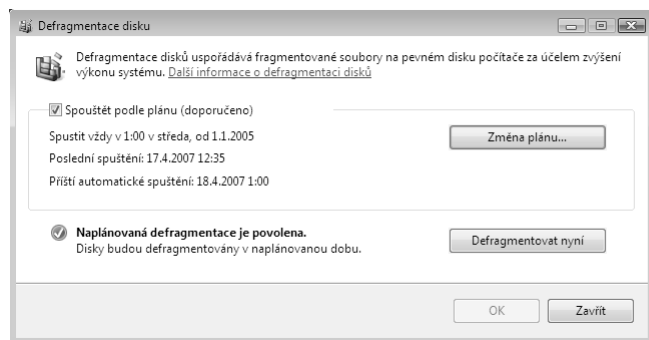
Defragmentace disku

Defragmentace disků uspořádává fragmentované soubory na pevném disku počítače za účelem zvýšení výkonu systému. Další informace o defragmentaci disků

Spouštět podle plánu (doporučeno)

Spustit vždy v 1:00 v středa, od 1.1.2005

Změna plánu...

Poslední spuštění: 17.4.2007 12:35

Příští automatické spuštění: 18.4.2007 1:00

Naplánovaná defragmentace je povolena.
Disky budou defragmentovány v naplánovanou dobu.

Defragmentovat nyní

OK

Zavřít